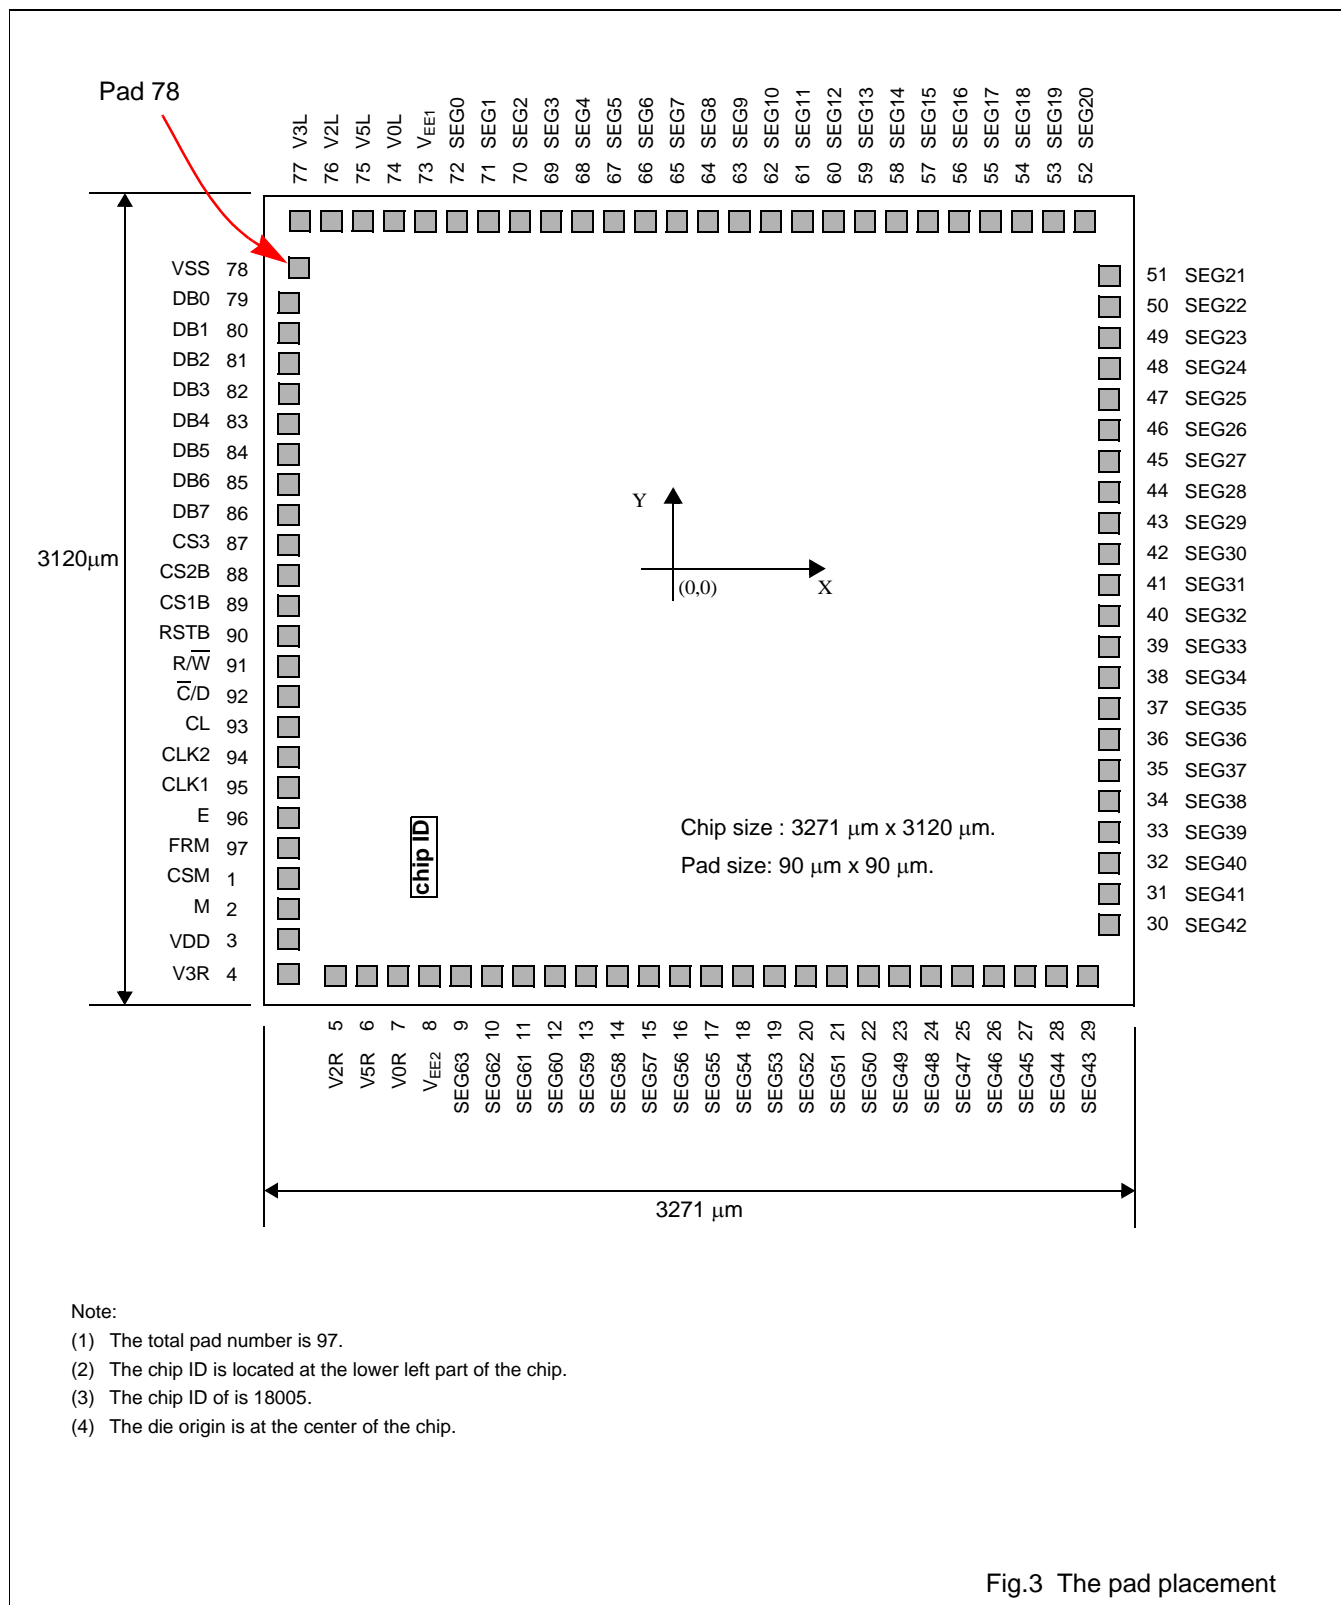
Pad 78

77 V3L
76 V2L
75 V5L
74 V0L
73 $V_{EE1}$
72 SEG0
71 SEG1
70 SEG2
69 SEG3
68 SEG4
67 SEG5
66 SEG6
65 SEG7
64 SEG8
63 SEG9
62 SEG10
61 SEG11
60 SEG12
59 SEG13
58 SEG14
57 SEG15
56 SEG16
55 SEG17
54 SEG18
53 SEG19
52 SEG20

VSS 78
DB0 79
DB1 80
DB2 81
DB3 82
DB4 83
DB5 84
DB6 85
DB7 86
CS3 87
CS2B 88
CS1B 89
RSTB 90
R/$\overline{W}$ 91
$\overline{C}$/D 92
CL 93
CLK2 94
CLK1 95
E 96
FRM 97
CSM 1
M 2
VDD 3
V3R 4

3120μm

51 SEG21
50 SEG22
49 SEG23
48 SEG24
47 SEG25
46 SEG26
45 SEG27
44 SEG28
43 SEG29
42 SEG30
41 SEG31
40 SEG32
39 SEG33
38 SEG34
37 SEG35
36 SEG36
35 SEG37
34 SEG38
33 SEG39
32 SEG40
31 SEG41
30 SEG42

Y
(0,0)
X

chip ID

Chip size : 3271 μm x 3120 μm.
Pad size: 90 μm x 90 μm.

5 V2R
6 V5R
7 V0R
8 $V_{EE2}$
9 SEG63
10 SEG62
11 SEG61
12 SEG60
13 SEG59
14 SEG58
15 SEG57
16 SEG56
17 SEG55
18 SEG54
19 SEG53
20 SEG52
21 SEG51
22 SEG50
23 SEG49
24 SEG48
25 SEG47
26 SEG46
27 SEG45
28 SEG44
29 SEG43

3271 μm

Note:
(1) The total pad number is 97.
(2) The chip ID is located at the lower left part of the chip.
(3) The chip ID of is 18005.
(4) The die origin is at the center of the chip.

Fig.3 The pad placement